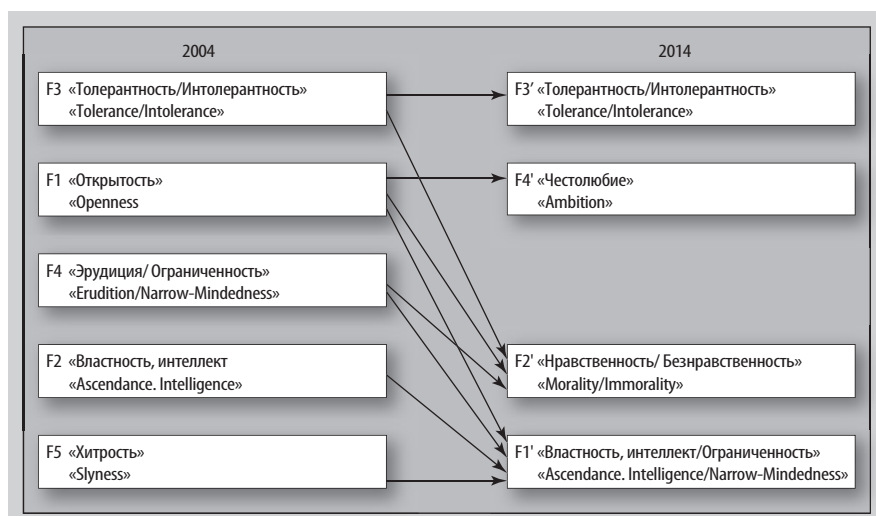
2004

F3 «Толерантность/Интолерантность»
«Tolerance/Intolerance»

F1 «Открытость»
«Openness

F4 «Эрудиция/ Ограниченность»
«Erudition/Narrow-Mindedness»

F2 «Властность, интеллект
«Ascendance. Intelligence»

F5 «Хитрость»
«Slyness»

2014

F3' «Толерантность/Интолерантность»
«Tolerance/Intolerance»

F4' «Честолюбие»
«Ambition»

F2' «Нравственность/ Безнравственность»
«Morality/Immorality»

F1' «Властность, интеллект/Ограниченность»
«Ascendance. Intelligence/Narrow-Mindedness»